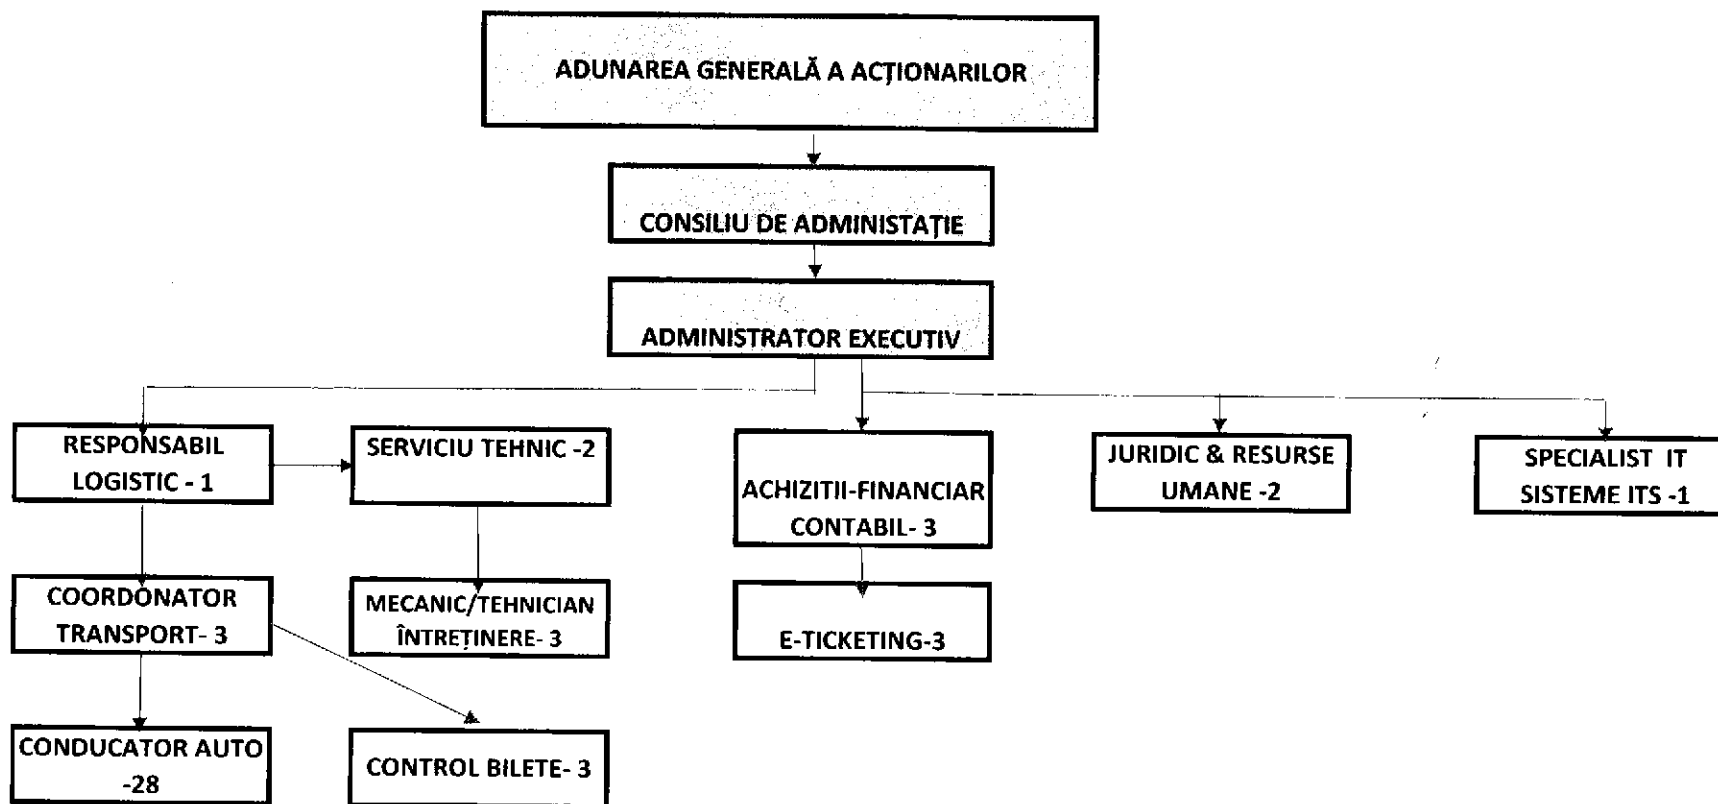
ADUNAREA GENERALĂ A ACȚIONARILOR

CONSILIU DE ADMINISTAȚIE

ADMINISTRATOR EXECUTIV

RESPONSABIL LOGISTIC - 1

SERVICIU TEHNIC -2

ACHIZITII-FINANCIAR CONTABIL- 3

JURIDIC & RESURSE UMANE -2

SPECIALIST IT SISTEME ITS -1

COORDONATOR TRANSPORT- 3

MECANIC/TEHNICIAN ÎNTREȚINERE- 3

E-TICKETING-3

CONDUCATOR AUTO -28

CONTROL BILETE- 3